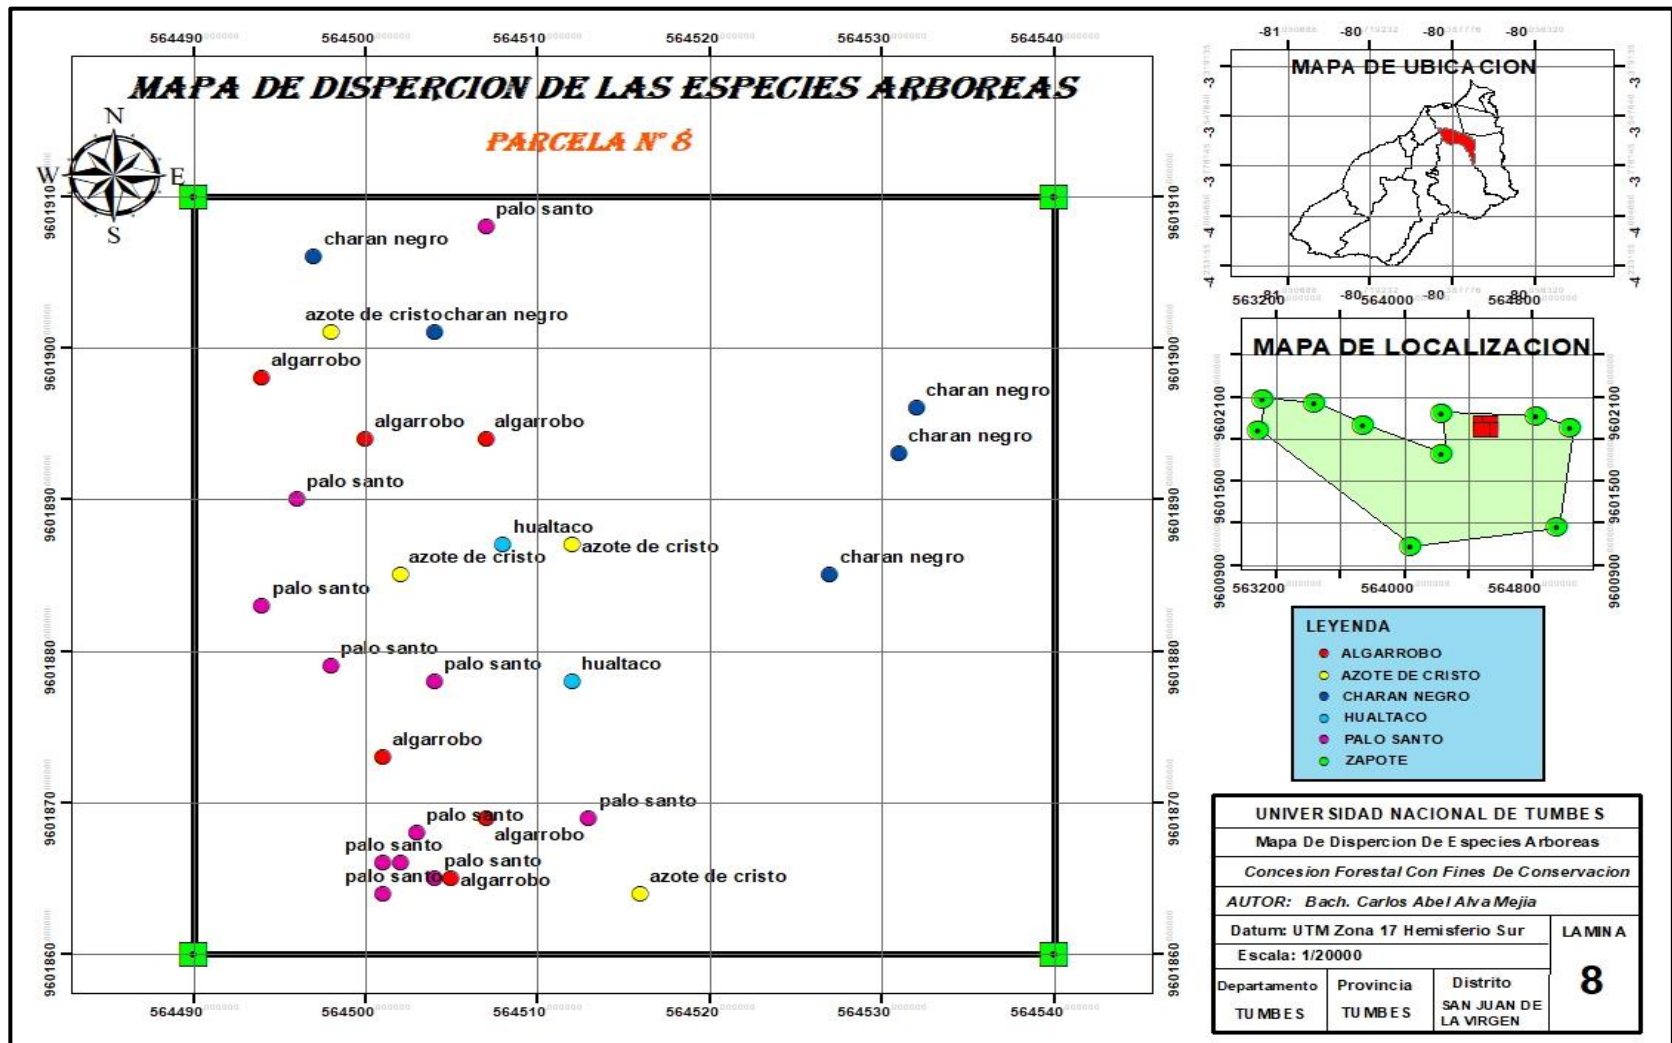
564490 564500 564510 564520 564530 564540

MAPA DE DISPERCION DE LAS ESPECIES ARBOREAS

PARCELA N° 8

N
W E
S

9601910 9601900 9601890 9601880 9601870 9601860

palo santo
charan negro
azote de cristo
charan negro
algarrobo
charan negro
algarrobo
algarrobo
charan negro
palo santo
hualtaco
azote de cristo
azote de cristo
charan negro
palo santo
palo santo
palo santo
hualtaco
algarrobo
palo santo
palo santo
algarrobo
palo santo
palo santo
palo santo
algarrobo
azote de cristo

564490 564500 564510 564520 564530 564540

-81 -80 -80 -80

MAPA DE UBICACION

-3 -3 -3 -4 -4

-81 -80 -80 -80

563200 564000 564800

MAPA DE LOCALIZACION

9602100 9601500 9600900

563200 564000 564800

LEYENDA
ALGARROBO
AZOTE DE CRISTO
CHARAN NEGRO
HUALTACO
PALO SANTO
ZAPOTE

| UNIVERSIDAD NACIONAL DE TUMBES | | | |
|---|---|---|---|
| Mapa De Dispercion De Especies Arboreas | | | |
| Concesion Forestal Con Fines De Conservacion | | | |
| AUTOR: Bach. Carlos Abel Alva Mejia | | | |
| Datum: UTM Zona 17 Hemisferio Sur | | | LAMINA |
| Escala: 1/20000 | | | 8 |
| Departamento | Provincia | Distrito | |
| TUMBES | TUMBES | SAN JUAN DE LA VIRGEN | |